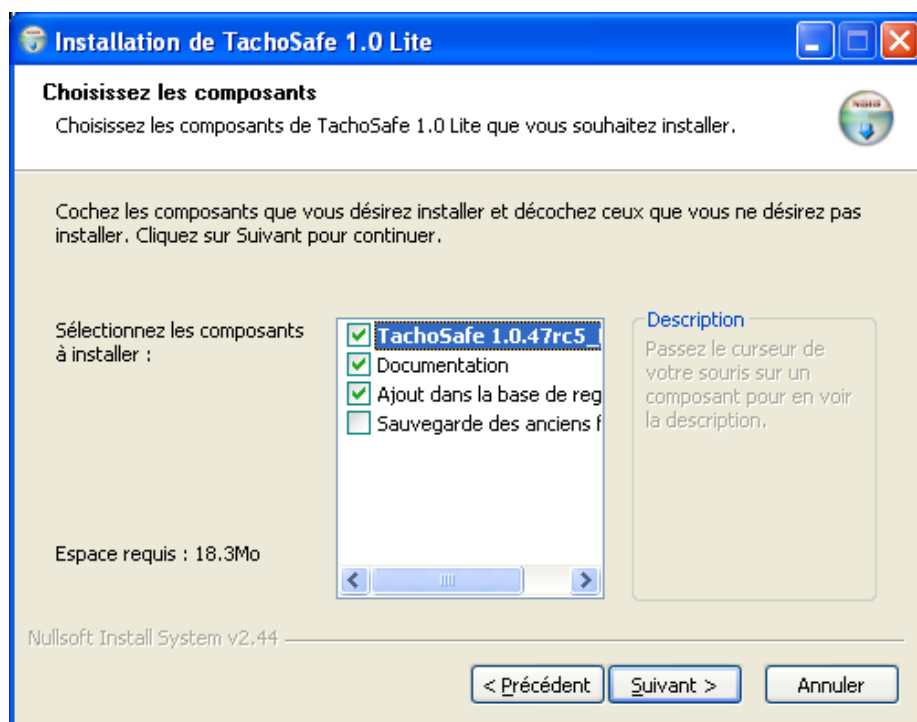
Installation de TachoSafe 1.0 Lite

Choisissez les composants

Choisissez les composants de TachoSafe 1.0 Lite que vous souhaitez installer.

Cochez les composants que vous désirez installer et décochez ceux que vous ne désirez pas installer. Cliquez sur Suivant pour continuer.

Sélectionnez les composants à installer :

TachoSafe 1.0.47rc5_
Documentation
Ajout dans la base de reg
Sauvegarde des anciens f

Description
Passez le curseur de votre souris sur un composant pour en voir la description.

Espace requis : 18.3Mo

Nullsoft Install System v2.44

< Précédent
Suivant >
Annuler